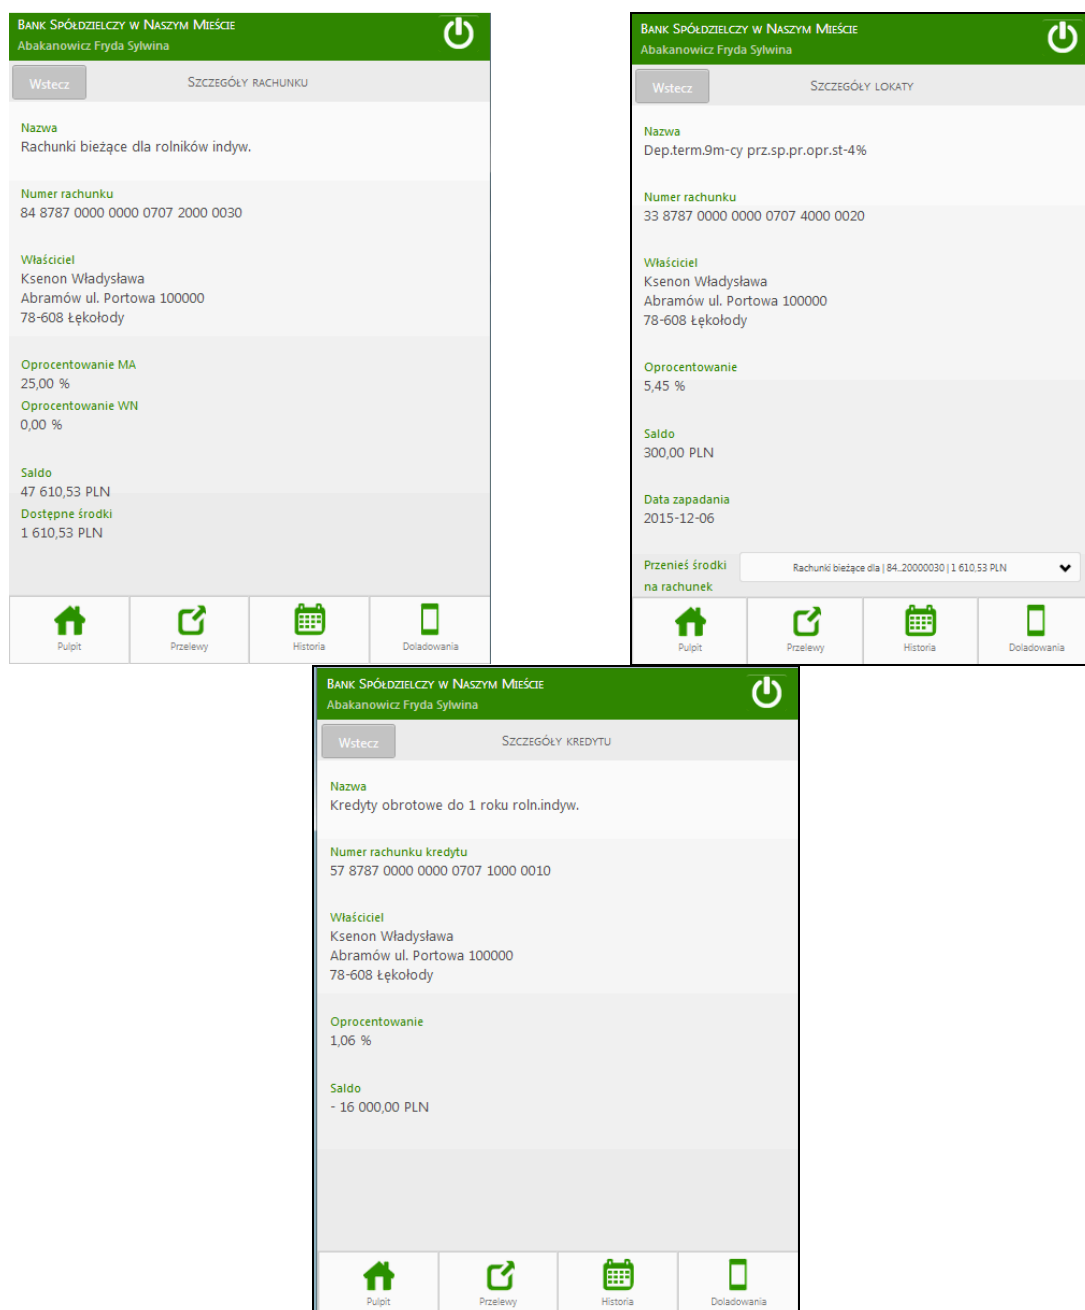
Bank Spółdzielczy w Naszym Mieście
Abakanowicz Fryda Sylwina

Wstecz
Szczegóły rachunku

Nazwa
Rachunki bieżące dla rolników indyw.

Numer rachunku
84 8787 0000 0000 0707 2000 0030

Właściciel
Ksenon Władysława
Abramów ul. Portowa 100000
78-608 Łękołody

Oprocentowanie MA
25,00 %
Oprocentowanie WN
0,00 %

Saldo
47 610,53 PLN
Dostępne środki
1 610,53 PLN

Pulpit
Przelewy
Historia
Doładowania

Bank Spółdzielczy w Naszym Mieście
Abakanowicz Fryda Sylwina

Wstecz
Szczegóły lokaty

Nazwa
Dep.term.9m-cy prz.sp.pr.opr.st-4%

Numer rachunku
33 8787 0000 0000 0707 4000 0020

Właściciel
Ksenon Władysława
Abramów ul. Portowa 100000
78-608 Łękołody

Oprocentowanie
5,45 %

Saldo
300,00 PLN

Data zapadania
2015-12-06

Przenieś środki na rachunek
Rachunki bieżące dla | 84..20000030 | 1 610,53 PLN

Pulpit
Przelewy
Historia
Doładowania

Bank Spółdzielczy w Naszym Mieście
Abakanowicz Fryda Sylwina

Wstecz
Szczegóły kredytu

Nazwa
Kredyty obrotowe do 1 roku roln.indyw.

Numer rachunku kredytu
57 8787 0000 0000 0707 1000 0010

Właściciel
Ksenon Władysława
Abramów ul. Portowa 100000
78-608 Łękołody

Oprocentowanie
1,06 %

Saldo
- 16 000,00 PLN

Pulpit
Przelewy
Historia
Doładowania